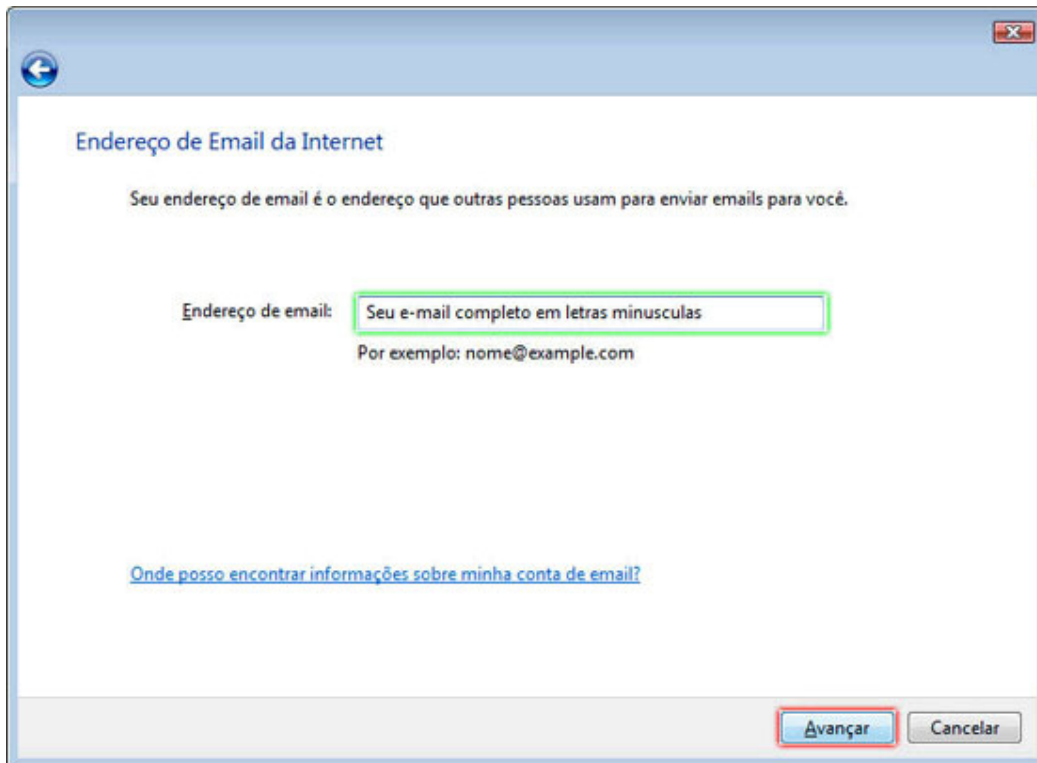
Endereço de Email da Internet

Seu endereço de email é o endereço que outras pessoas usam para enviar emails para você.

Endereço de email: Seu e-mail completo em letras minusculas

Por exemplo: nome@example.com

Onde posso encontrar informações sobre minha conta de email?

Avançar Cancelar